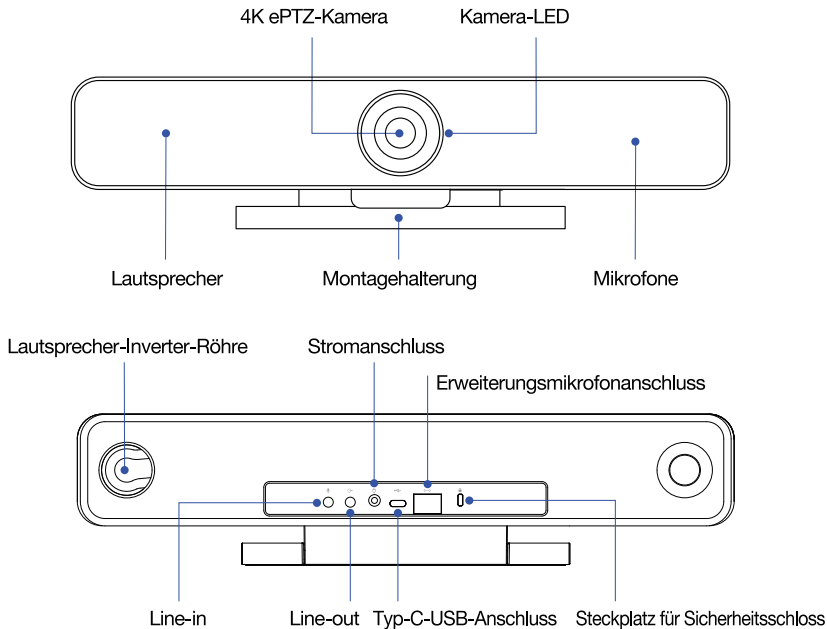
4K ePTZ-Kamera
Kamera-LED
Lautsprecher
Montagehalterung
Mikrofone
Lautsprecher-Inverter-Röhre
Stromanschluss
Erweiterungsmikrofonanschluss
Line-in
Line-out
Typ-C-USB-Anschluss
Steckplatz für Sicherheitsschloss